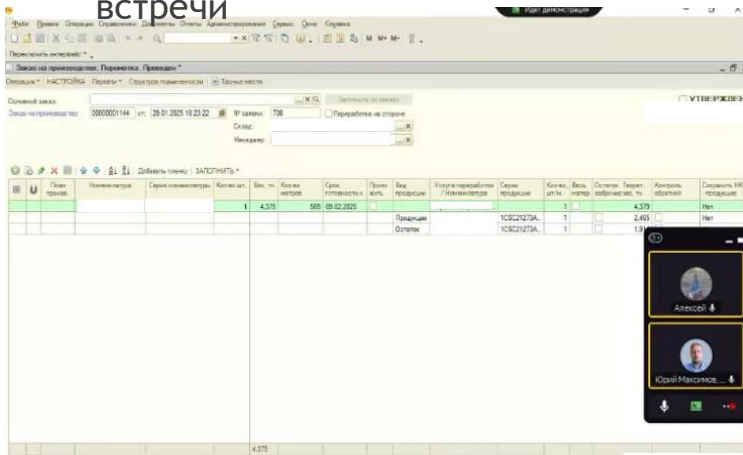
встречи

Идет демонстрация

Файл Правка Операции Справочники Документы Отчеты Администрирование Сервис Окна Справка

Перезапустить интерфейс

Заказ на производство: Перемотка. Проведен *

Операция НАСТРОЙКА Перейти Структура подчиненности Тарные места

Основной заказ: Заполнить по заказу УТВЕРЖДЕН

Заказ на производство 00000001144 от: 29.01.2025 10:23:22 № заявки: 736 Переработка на стороне

Склад:

Менеджер:

Добавить позицию ЗАПОЛНИТЬ

| | | План произв. | Номенклатура | Серия номенклатуры | Кол-во шт. | Вес, т | Кол-во метров | Срок готовности к | Произ-ить | Вид продукции | Услуга переработки / Номенклатура | Серия продукции | Кол-во, шт./м. | Весь метер | Остаток | Теорет. вес, т | Контроль обрезкой | Сохранить НК продукции |
|---|---|---|---|---|---|---|---|---|---|---|---|---|---|---|---|---|---|---|
| | | | | | 1 | 4,375 | 565 | 05.02.2025 | | | | | 1 | | | 4,379 | | Нет |
| | | | | | | | | | | Продукция | | 1CSC21273A... | 1 | | | 2,465 | | Нет |
| | | | | | | | | | | Остаток | | 1CSC21273A... | 1 | | | 1,9 | | |

4,375

Алексей

Юрий Максимов...